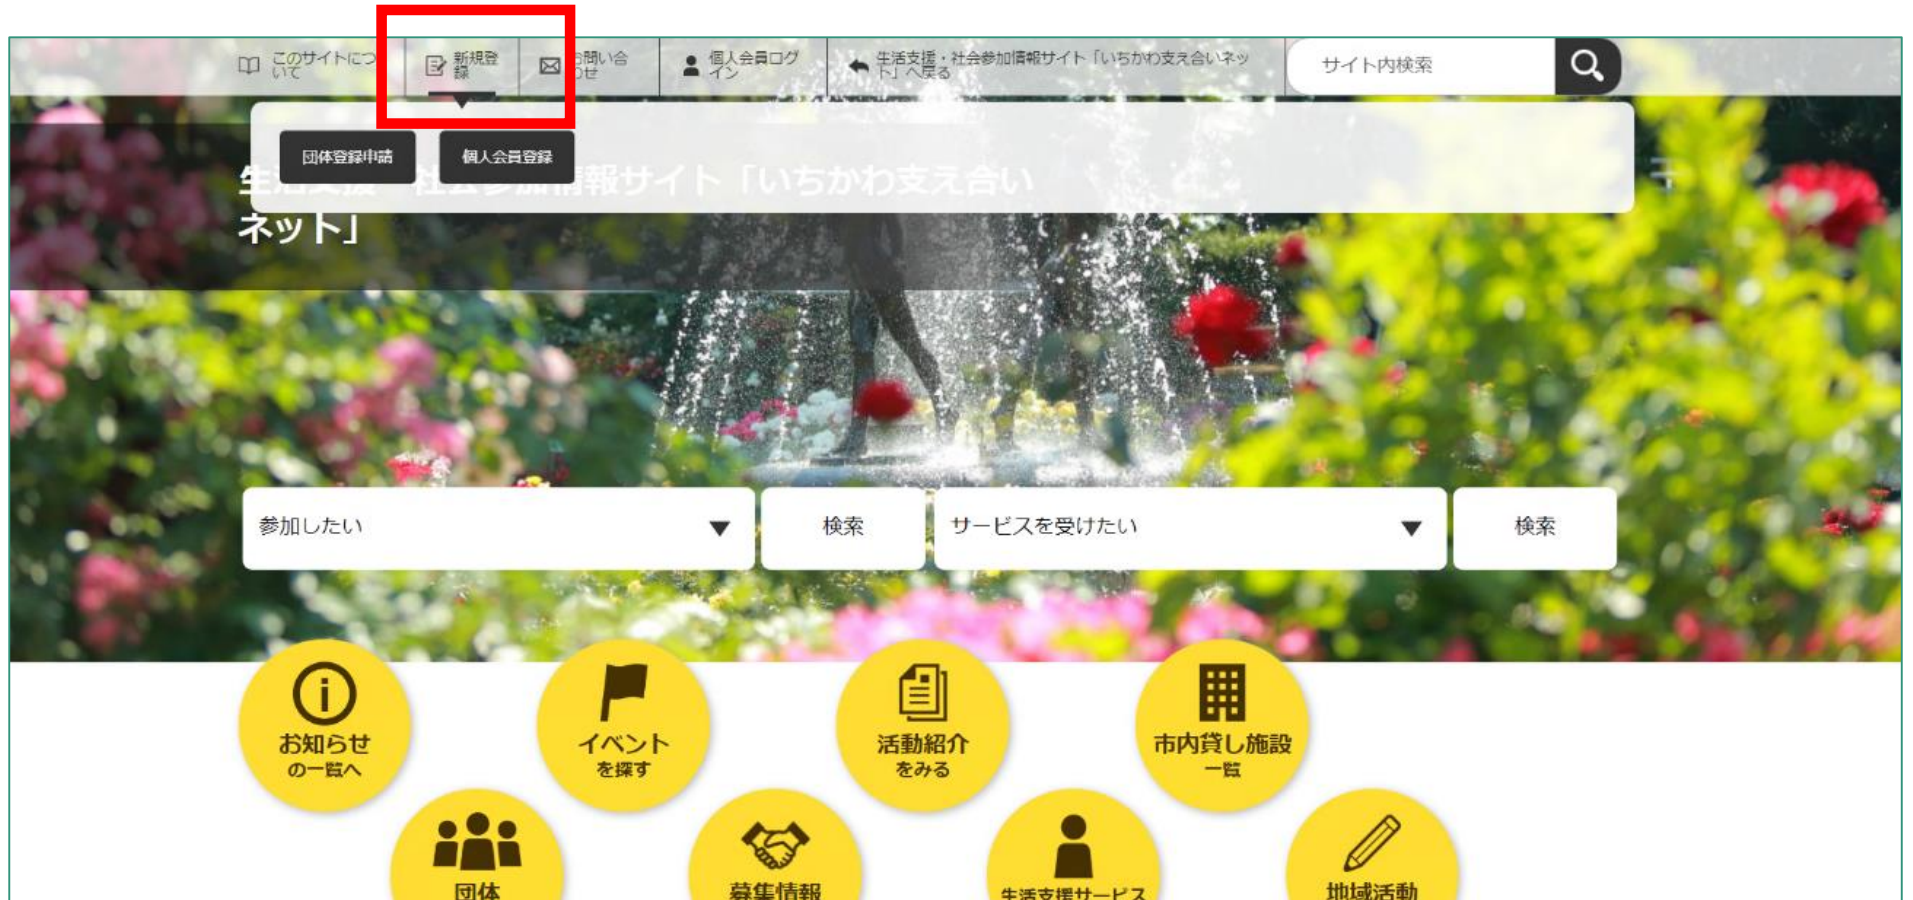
このサイトについて

新規登録

お問い合わせ

個人会員ログイン

生活支援・社会参加情報サイト「いちかわ支え合いネット」へ戻る

サイト内検索

団体登録申請

個人会員登録

生活支援・社会参加情報サイト「いちかわ支え合いネット」

参加したい

検索

サービスを受けたい

検索

お知らせ の一覧へ

イベント を探す

活動紹介 をみる

市内貸し施設 一覧

団体

募集情報

生活支援サービス

地域活動